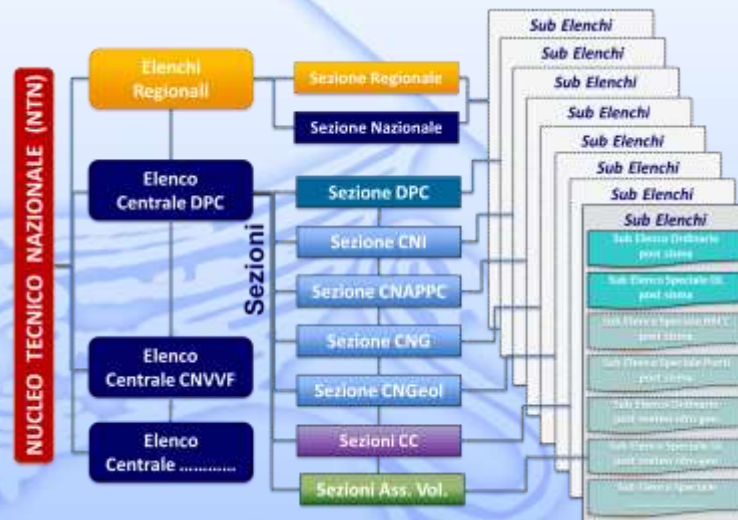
NUCLEO TECNICO NAZIONALE (NTN)

Elenchi Regionali

Elenco Centrale DPC

Elenco Centrale CNVVF

Elenco Centrale ............

Sezione Regionale

Sezione Nazionale

Sezioni

Sezione DPC

Sezione CNI

Sezione CNAPPC

Sezione CNG

Sezione CNGeol

Sezioni CC

Sezioni Ass. Vol.

Sub Elenchi

Sub Elenchi

Sub Elenchi

Sub Elenchi

Sub Elenchi

Sub Elenchi

Sub Elenchi

Sub Elenchi

Sub Elenco Ordinario post sisma

Sub Elenco Speciale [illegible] post sisma

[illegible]

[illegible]

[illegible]

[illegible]

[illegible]